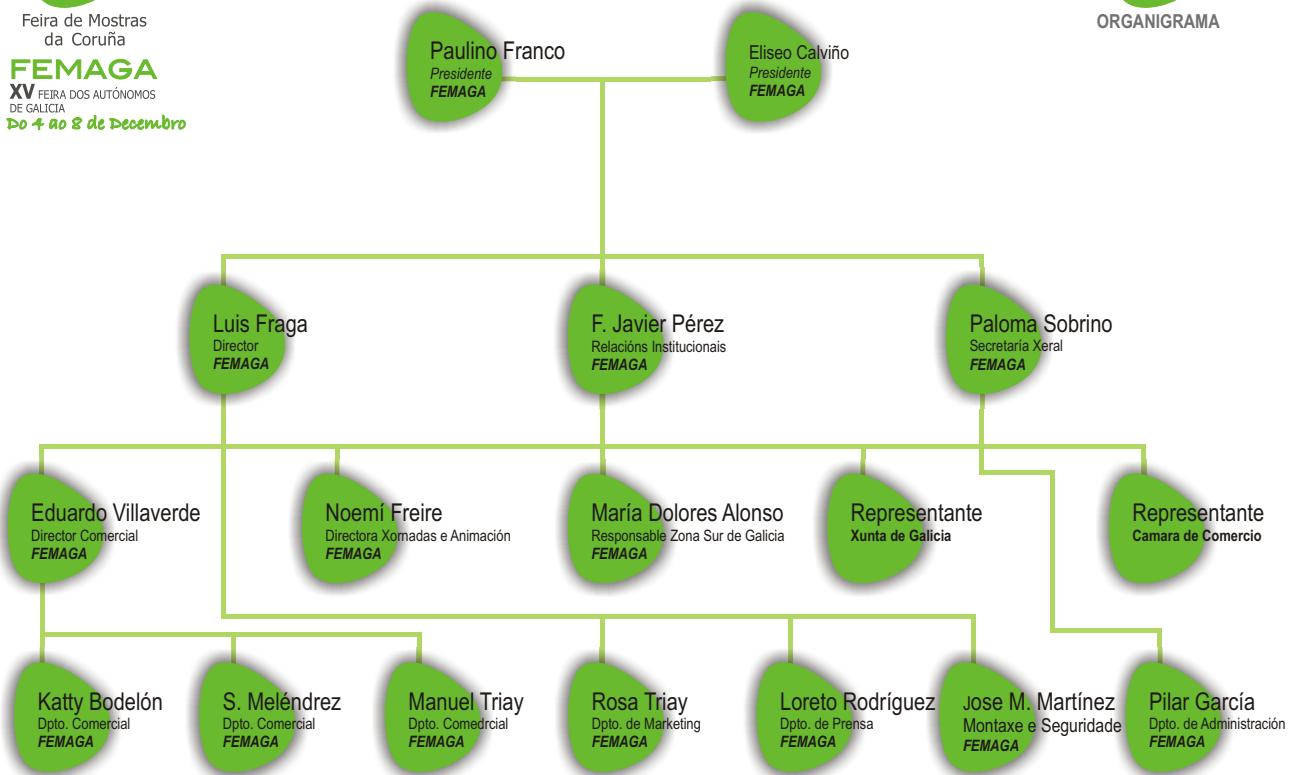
Feira de Mostras da Coruña
FEMAGA
XV FEIRA DOS AUTÓNOMOS DE GALICIA
Do 4 ao 8 de Decembro

ORGANIGRAMA

Paulino Franco
Presidente
FEMAGA

Eliseo Calviño
Presidente
FEMAGA

Luis Fraga
Director
FEMAGA

F. Javier Pérez
Relacións Institucionais
FEMAGA

Paloma Sobrino
Secretaría Xeral
FEMAGA

Eduardo Villaverde
Director Comercial
FEMAGA

Noemí Freire
Directora Xornadas e Animación
FEMAGA

María Dolores Alonso
Responsable Zona Sur de Galicia
FEMAGA

Representante
Xunta de Galicia

Representante
Camara de Comercio

Katty Bodelón
Dpto. Comercial
FEMAGA

S. Meléndrez
Dpto. Comercial
FEMAGA

Manuel Triay
Dpto. Comedrcial
FEMAGA

Rosa Triay
Dpto. de Marketing
FEMAGA

Loreto Rodríguez
Dpto. de Prensa
FEMAGA

Jose M. Martínez
Montaxe e Seguridade
FEMAGA

Pilar García
Dpto. de Administración
FEMAGA